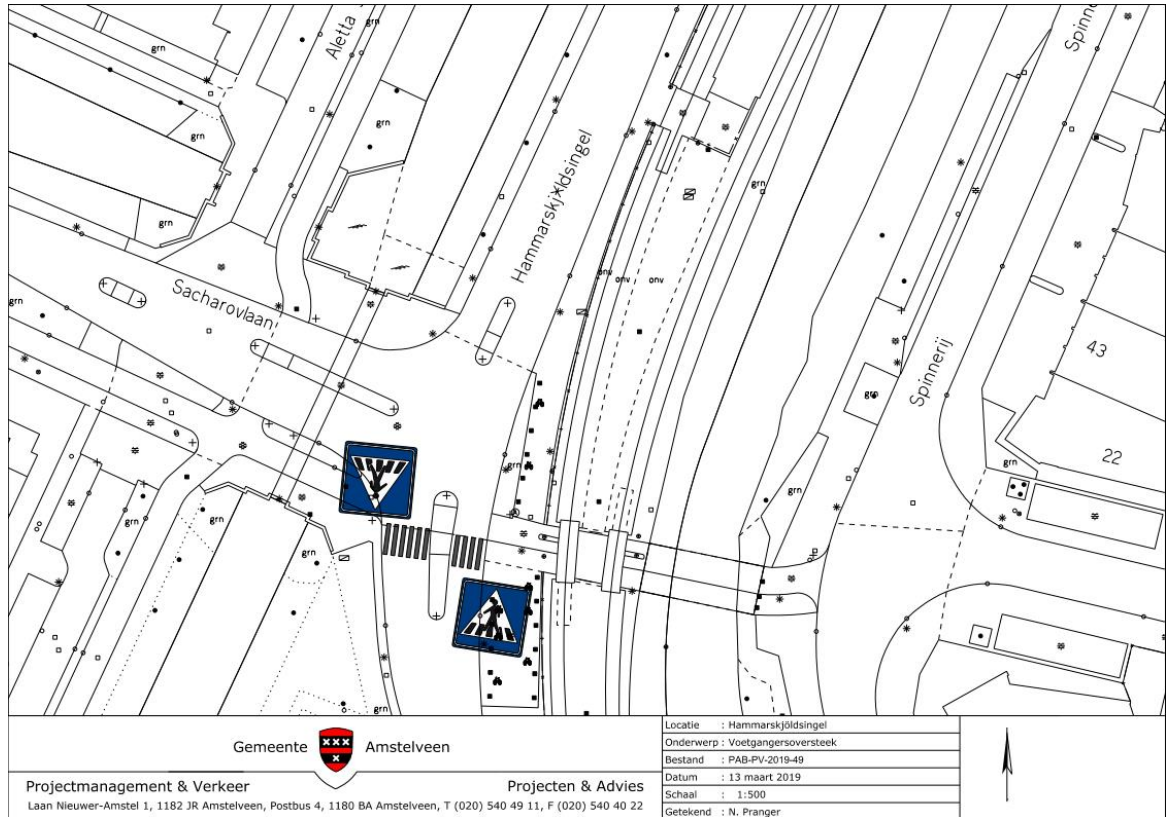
Aletta
grn
grn
grn
grn
Hammarskjöldsingel
Spinnerij
Sacharovlaan
grn
onv
onv
grn
43
22
grn
grn
grn
grn
grn
grn
grn
grn
grn

Gemeente Amstelveen

Projectmanagement & Verkeer
Projecten & Advies
Laan Nieuwer-Amstel 1, 1182 JR Amstelveen, Postbus 4, 1180 BA Amstelveen, T (020) 540 49 11, F (020) 540 40 22

| | |
|---|---|
| Locatie | : Hammarskjöldsingel |
| Onderwerp | : Voetgangersoversteek |
| Bestand | : PAB-PV-2019-49 |
| Datum | : 13 maart 2019 |
| Schaal | : 1:500 |
| Getekend | : N. Pranger |